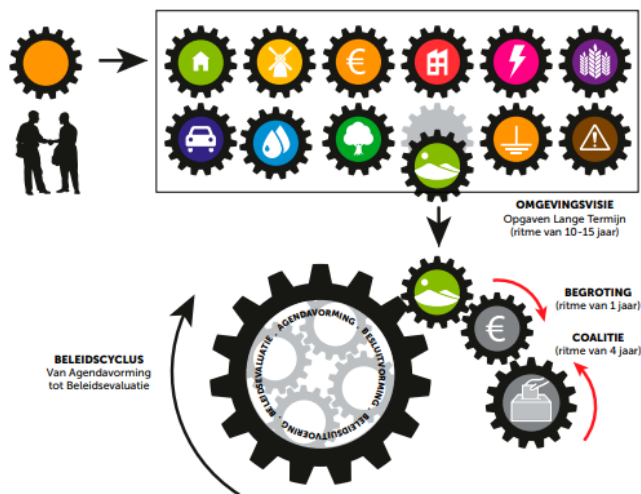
OMGEVINGSVISIE
Opgaven Lange Termijn
(ritme van 10-15 jaar)

BEGROTING
(ritme van 1 jaar)

COALITIE
(ritme van 4 jaar)

BELEIDSCYCLUS
Van Agendavorming
tot Beleidsevaluatie

AGENDAVORMING · BESLUITVORMING · BELEIDSUITVOERING · BELEIDSEVALUATIE